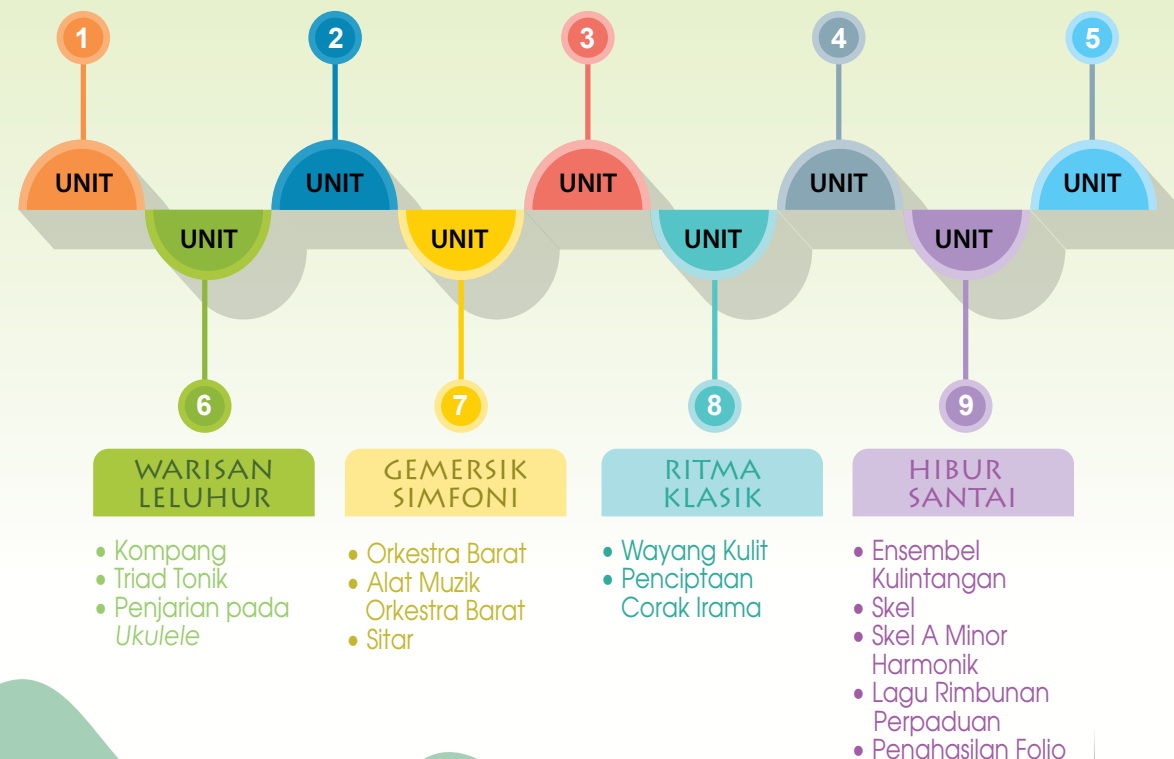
1
UNIT
2
UNIT
3
UNIT
4
UNIT
5
UNIT

UNIT
6
WARISAN LELUHUR
• Kompang
• Triad Tonik
• Penjarian pada *Ukulele*

UNIT
7
GEMERSIK SIMFONI
• Orkestra Barat
• Alat Muzik Orkestra Barat
• Sitar

UNIT
8
RITMA KLASIK
• Wayang Kulit
• Penciptaan Corak Irama

UNIT
9
HIBUR SANTAI
• Ensembel Kulintangan
• Skel
• Skel A Minor Harmonik
• Lagu Rimbunan Perpaduan
• Penghasilan Folio